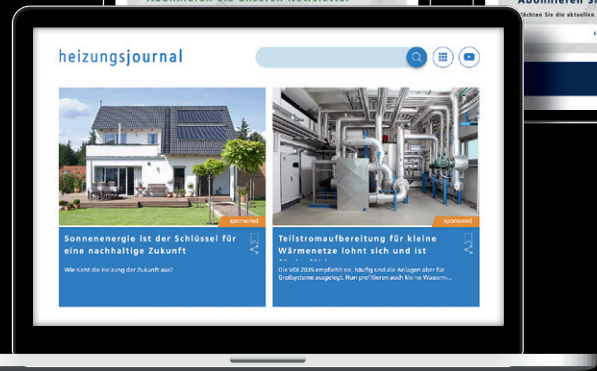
Abonnieren Sie unseren Newsletter

Abonnieren Si

Möchten Sie die aktuellen

heizungsjournal

sponsored

Sonnenenergie ist der Schlüssel für eine nachhaltige Zukunft

Wie sieht die Heizung der Zukunft aus?

sponsored

Teilstromaufbereitung für kleine Wärmenetze lohnt sich und ist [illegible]

Die VDI 2035 empfiehlt sie, häufig sind die Anlagen aber für Großsysteme ausgelegt. Nun profitieren auch kleine Wasserm...